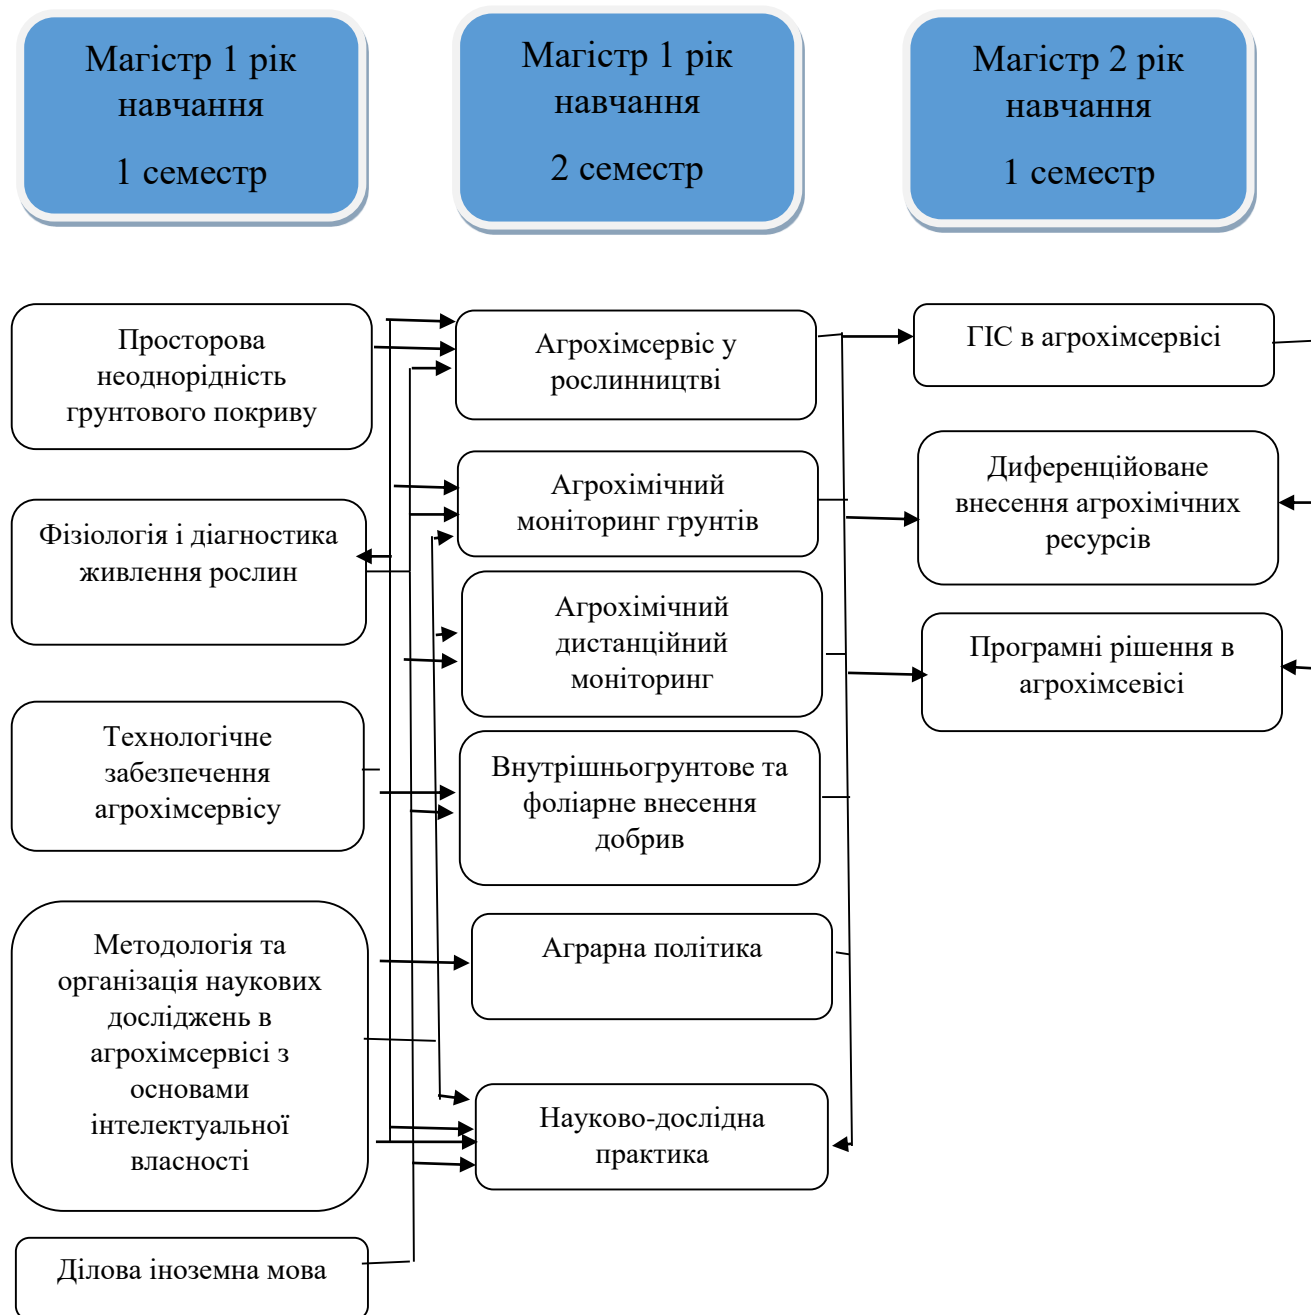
Магістр 1 рік навчання

1 семестр

Магістр 1 рік навчання

2 семестр

Магістр 2 рік навчання

1 семестр

Просторова неоднорідність грунтового покриву

Агрохімсервіс у рослинництві

ГІС в агрохімсервісі

Агрохімічний моніторинг грунтів

Диференційоване внесення агрохімічних ресурсів

Фізіологія і діагностика живлення рослин

Агрохімічний дистанційний моніторинг

Програмні рішення в агрохімсевісі

Технологічне забезпечення агрохімсервісу

Внутрішньогрунтове та фоліарне внесення добрив

Методологія та організація наукових досліджень в агрохімсервісі з основами інтелектуальної власності

Аграрна політика

Науково-дослідна практика

Ділова іноземна мова